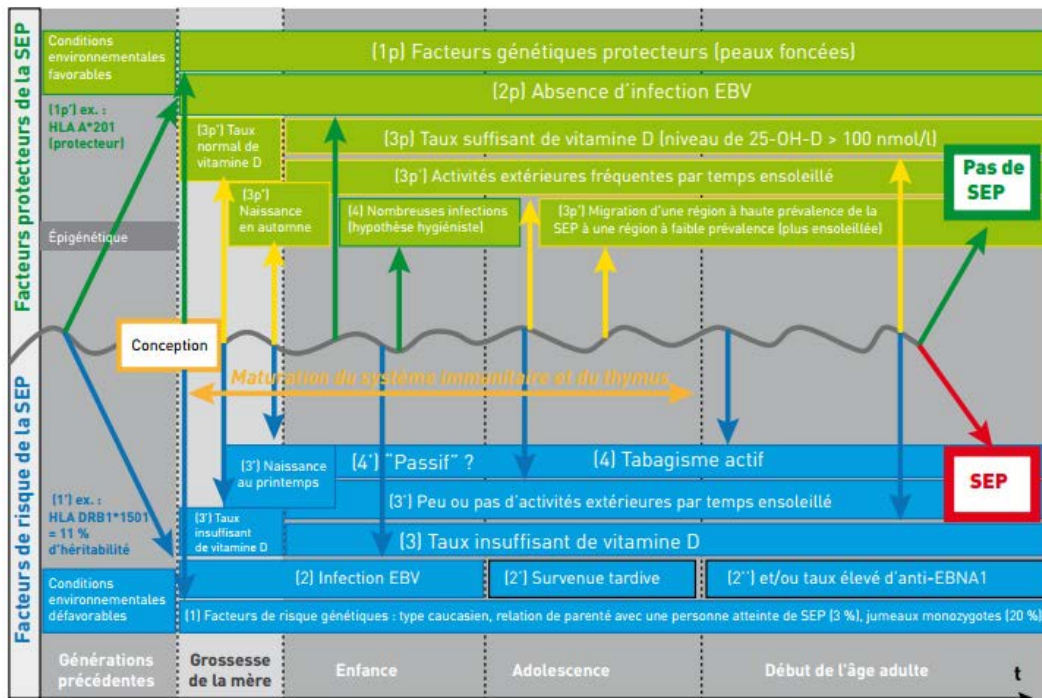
Facteurs protecteurs de la SEP

Conditions environnementales favorables

(1p) Facteurs génétiques protecteurs (peaux foncées)

(2p) Absence d'infection EBV

(1p') ex. : HLA A*201 (protecteur)

(3p') Taux normal de vitamine D

(3p) Taux suffisant de vitamine D (niveau de 25-OH-D > 100 nmol/l)

(3p') Activités extérieures fréquentes par temps ensoleillé

Pas de SEP

(3p') Naissance en automne

(4) Nombreuses infections (hypothèse hygiéniste)

(3p') Migration d'une région à haute prévalence de la SEP à une région à faible prévalence (plus ensoleillée)

Épigénétique

Conception

Maturation du système immunitaire et du thymus

Facteurs de risque de la SEP

(3') Naissance au printemps

(4') "Passif" ?

(4) Tabagisme actif

SEP

(1') ex. : HLA DRB1*1501 = 11 % d'héritabilité

(3') Peu ou pas d'activités extérieures par temps ensoleillé

(3') Taux insuffisant de vitamine D

(3) Taux insuffisant de vitamine D

Conditions environnementales défavorables

(2) Infection EBV

(2') Survenue tardive

(2'') et/ou taux élevé d'anti-EBNA1

(1) Facteurs de risque génétiques : type caucasien, relation de parenté avec une personne atteinte de SEP (3 %), jumeaux monozygotes (20 %)

Générations précédentes

Grossesse de la mère

Enfance

Adolescence

Début de l'âge adulte

t